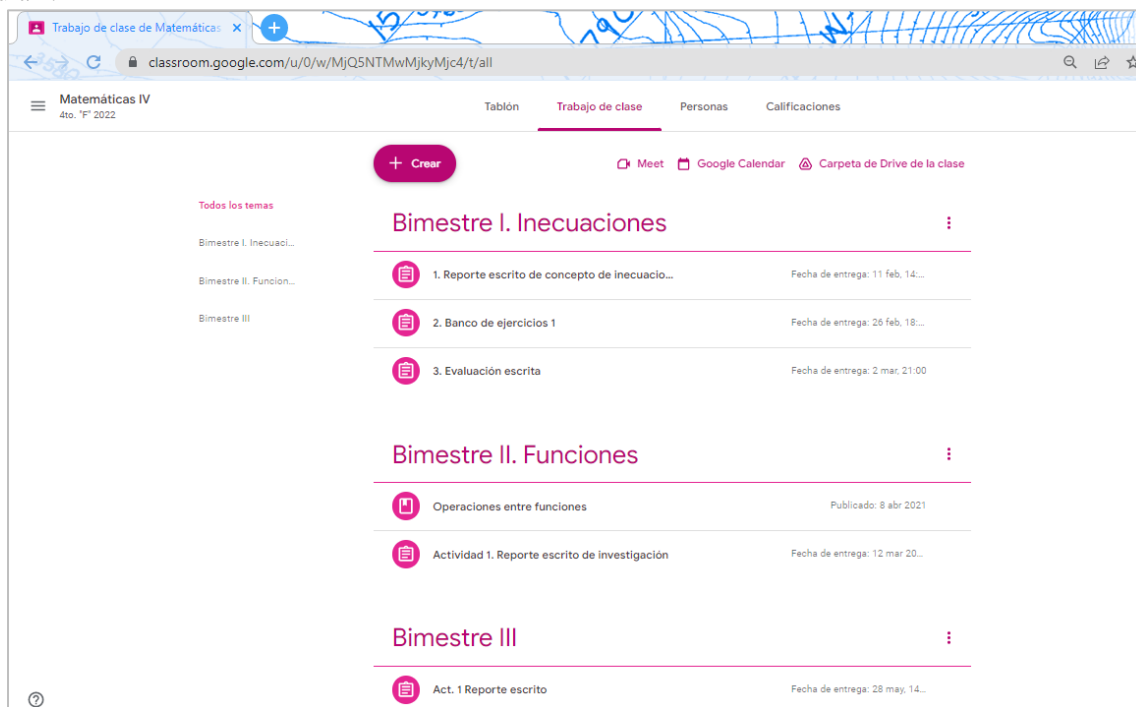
Trabajo de clase de Matemáticas ×

classroom.google.com/u/0/w/MjQ5NTMwMjkyMjc4/t/all

Matemáticas IV
4to. "F" 2022

Tablón
Trabajo de clase
Personas
Calificaciones

Crear

Meet
Google Calendar
Carpeta de Drive de la clase

Todos los temas
Bimestre I. Inecuaci...
Bimestre II. Funcion...
Bimestre III

Bimestre I. Inecuaciones

1. Reporte escrito de concepto de inecuacio...
Fecha de entrega: 11 feb, 14:...

2. Banco de ejercicios 1
Fecha de entrega: 26 feb, 18:...

3. Evaluación escrita
Fecha de entrega: 2 mar, 21:00

Bimestre II. Funciones

Operaciones entre funciones
Publicado: 8 abr 2021

Actividad 1. Reporte escrito de investigación
Fecha de entrega: 12 mar 20...

Bimestre III

Act. 1 Reporte escrito
Fecha de entrega: 28 may, 14...